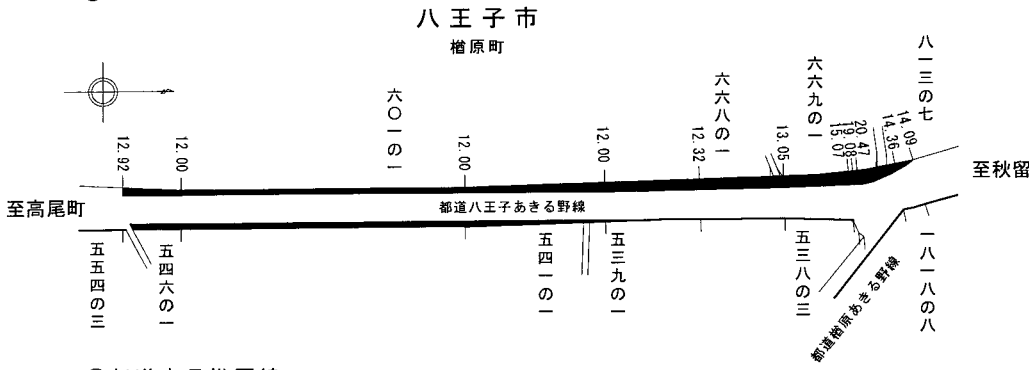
八王子市
楢原町

12.92
12.00
六〇一の一
12.00
12.00
12.32
六六八の一
13.05
六六九の一
15.07
19.08
20.47
14.36
14.09
八一三の七

至秋留
至高尾町
都道八王子あきる野線

五五四の三
五四六の一
五四一の一
五三九の一
五三八の三
都道楢原あきる野線
一八一八の八